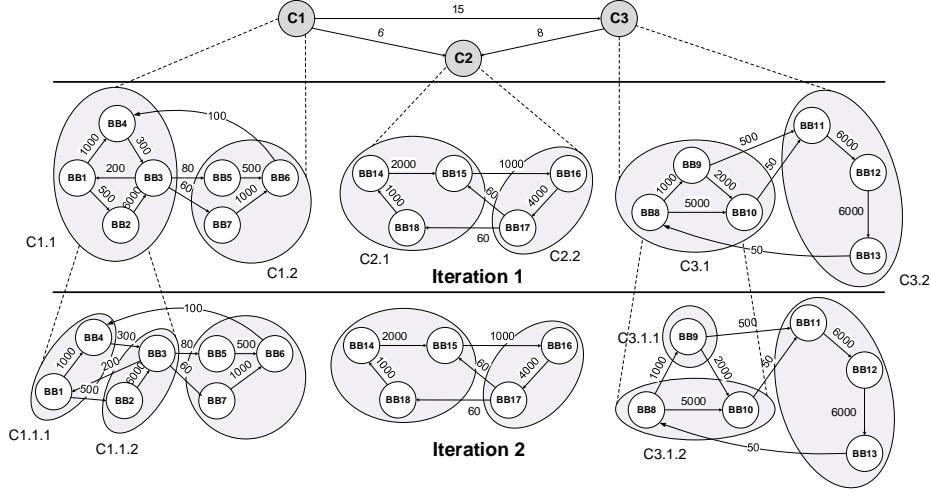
C1
15
C3
6
C2
8

BB4
100
1000
300
BB1
200
BB3
80
BB5
500
BB6
500
6000
60
1000
BB2
BB7
C1.1
C1.2

BB14
2000
BB15
1000
BB16
1000
60
4000
BB18
BB17
60
C2.1
C2.2

500
BB11
BB9
6000
50
1000
2000
BB12
BB8
5000
BB10
6000
BB13
50
C3.1
C3.2

Iteration 1

100
BB4
300
1000
BB3
80
BB5
500
BB6
200
6000
60
1000
BB1
500
BB2
BB7
C1.1.1
C1.1.2

BB14
2000
BB15
1000
BB16
1000
60
4000
BB18
BB17
60

BB9
500
BB11
C3.1.1
6000
1000
2000
50
BB12
BB8
5000
BB10
6000
C3.1.2
50
BB13

Iteration 2